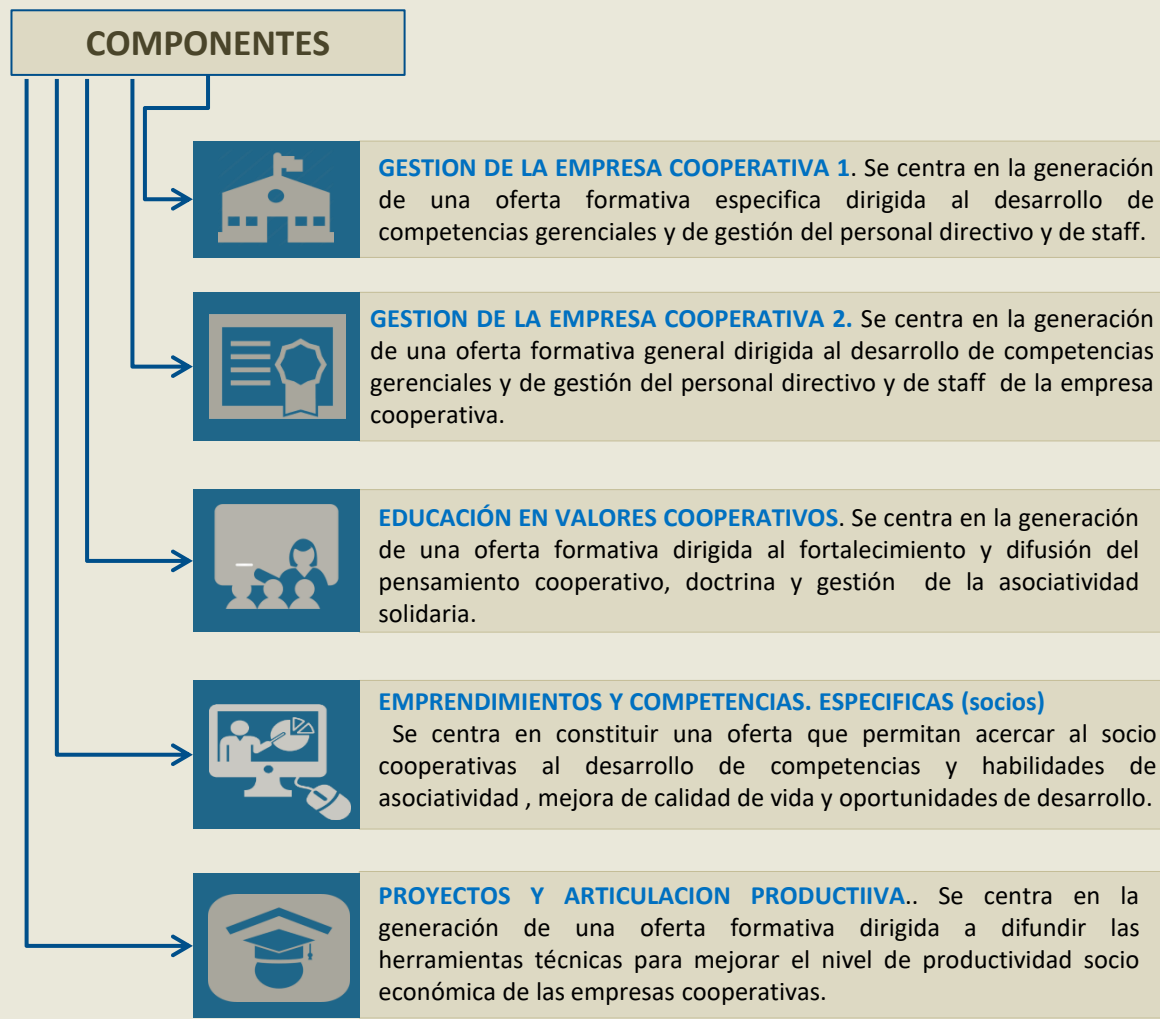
COMPONENTES

GESTION DE LA EMPRESA COOPERATIVA 1. Se centra en la generación de una oferta formativa especifica dirigida al desarrollo de competencias gerenciales y de gestión del personal directivo y de staff.

GESTION DE LA EMPRESA COOPERATIVA 2. Se centra en la generación de una oferta formativa general dirigida al desarrollo de competencias gerenciales y de gestión del personal directivo y de staff de la empresa cooperativa.

EDUCACIÓN EN VALORES COOPERATIVOS. Se centra en la generación de una oferta formativa dirigida al fortalecimiento y difusión del pensamiento cooperativo, doctrina y gestión de la asociatividad solidaria.

EMPRENDIMIENTOS Y COMPETENCIAS. ESPECIFICAS (socios)
Se centra en constituir una oferta que permitan acercar al socio cooperativas al desarrollo de competencias y habilidades de asociatividad , mejora de calidad de vida y oportunidades de desarrollo.

PROYECTOS Y ARTICULACION PRODUCTIIVA.. Se centra en la generación de una oferta formativa dirigida a difundir las herramientas técnicas para mejorar el nivel de productividad socio económica de las empresas cooperativas.